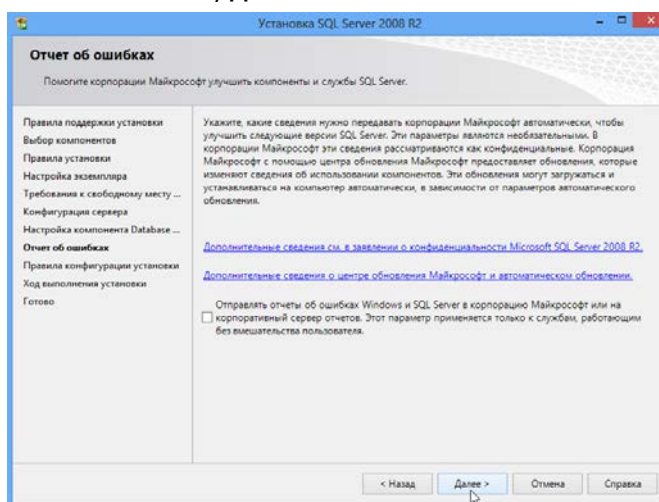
Установка SQL Server 2008 R2

Отчет об ошибках

Помогите корпорации Майкрософт улучшить компоненты и службы SQL Server.

Правила поддержки установки
Выбор компонентов
Правила установки
Настройка экземпляра
Требования к свободному месту ...
Конфигурация сервера
Настройка компонента Database ...
Отчет об ошибках
Правила конфигурации установки
Ход выполнения установки
Готово

Укажите, какие сведения нужно передавать корпорации Майкрософт автоматически, чтобы улучшить следующие версии SQL Server. Эти параметры являются необязательными. В корпорации Майкрософт эти сведения рассматриваются как конфиденциальные. Корпорация Майкрософт с помощью центра обновления Майкрософт предоставляет обновления, которые изменяют сведения об использовании компонентов. Эти обновления могут загружаться и устанавливаться на компьютер автоматически, в зависимости от параметров автоматического обновления.

Дополнительные сведения см. в заявлении о конфиденциальности Microsoft SQL Server 2008 R2.

Дополнительные сведения о центре обновления Майкрософт и автоматическом обновлении.

Отправлять отчеты об ошибках Windows и SQL Server в корпорацию Майкрософт или на корпоративный сервер отчетов. Этот параметр применяется только к службам, работающим без вмешательства пользователя.

< Назад Далее > Отмена Справка